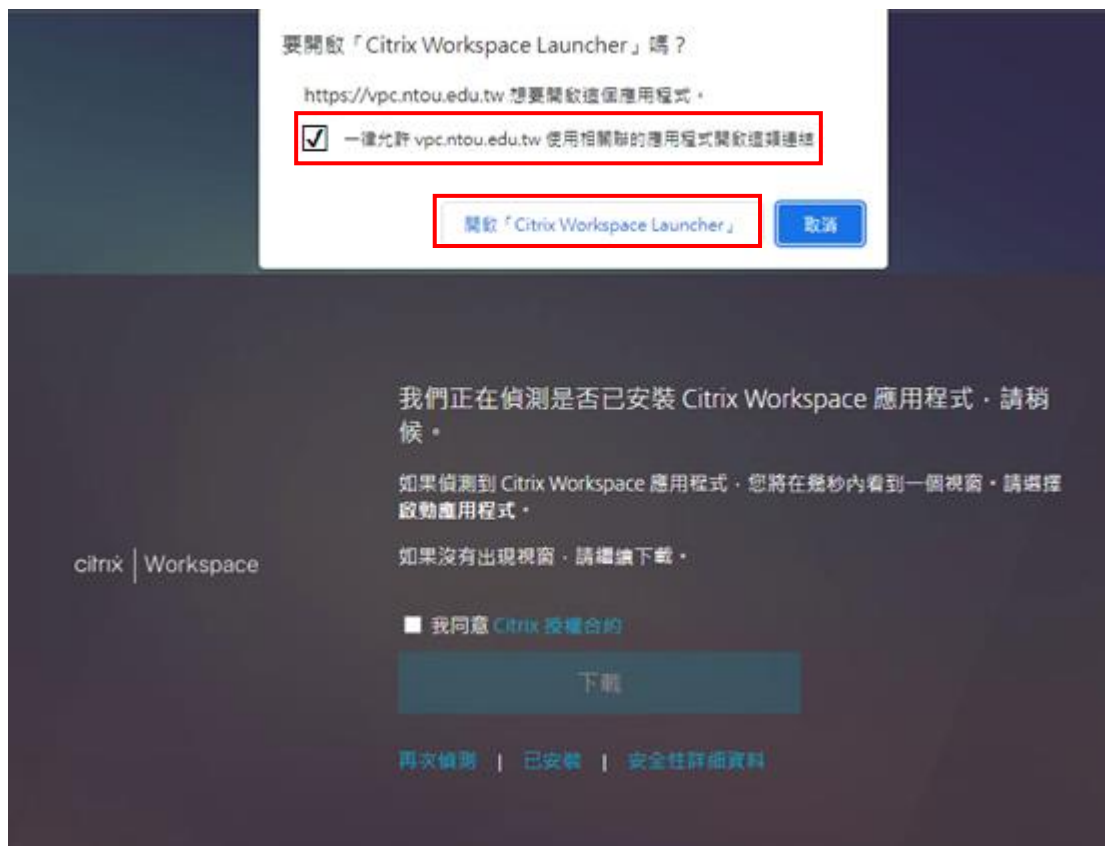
要開啟「Citrix Workspace Launcher」嗎？

https://vpc.ntou.edu.tw 想要開啟這個應用程式。

一律允許 vpc.ntou.edu.tw 使用相關聯的應用程式開啟這類連結

開啟「Citrix Workspace Launcher」

取消

citrix | Workspace

我們正在偵測是否已安裝 Citrix Workspace 應用程式，請稍候。

如果偵測到 Citrix Workspace 應用程式，您將在幾秒內看到一個視窗。請選擇啟動應用程式。

如果沒有出現視窗，請繼續下載。

我同意 Citrix 授權合約

下載

再次偵測 | 已安裝 | 安全性詳細資料